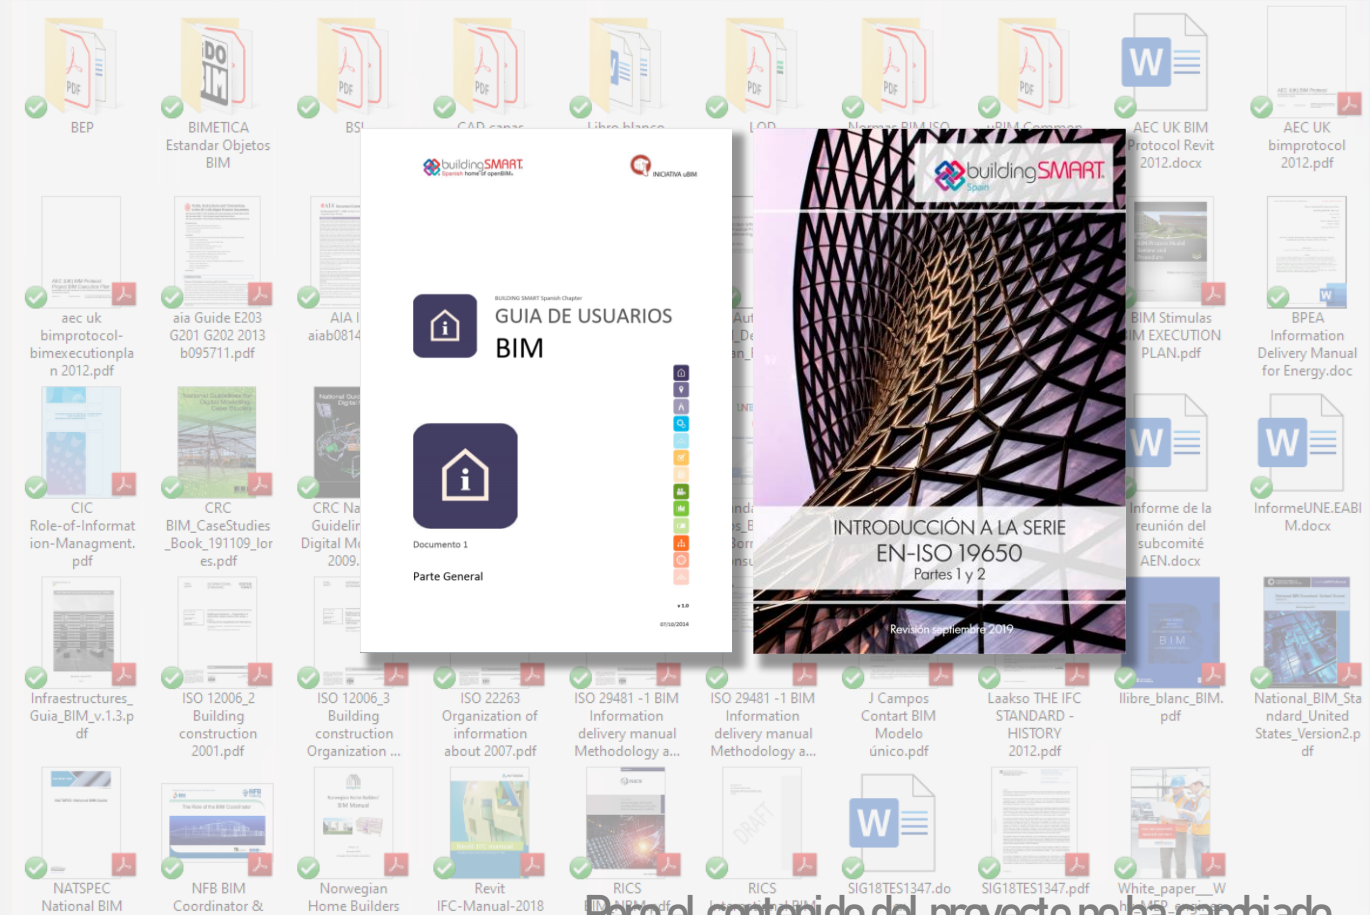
BEP

BIMETICA Estandar Objetos BIM

BS

CAD capas

Libro blanco

LOD

Normas BIM ISO

BIM Common

AEC UK BIM Protocol Revit 2012.docx

AEC UK bimprotocol 2012.pdf

aec uk bimprotocol-bimexecutionplan 2012.pdf

aia Guide E203 G201 G202 2013 b095711.pdf

AIA I aiab081

CIC Role-of-Information-Managment.pdf

CRC BIM_CaseStudies_Book_191109_lores.pdf

CRC Na Guidelin Digital M 2009.

buildingSMART Spanish home of openBIM

INICIATIVA uBIM

BUILDING SMART Spanish Chapter

GUIA DE USUARIOS

BIM

Documento 1

Parte General

v 1.0

07/10/2014

buildingSMART Spain

INTRODUCCIÓN A LA SERIE

EN-ISO 19650

Partes 1 y 2

Revisión septiembre 2019

BIM Stimulus BIM EXECUTION PLAN.pdf

BPEA Information Delivery Manual for Energy.doc

Informe de la reunión del subcomité AEN.docx

InformeUNE.EABIM.docx

Infraestructures_Guia_BIM_v.1.3.pdf

ISO 12006_2 Building construction 2001.pdf

ISO 12006_3 Building construction Organization ...

ISO 22263 Organization of information about 2007.pdf

ISO 29481 -1 BIM Information delivery manual Methodology a...

ISO 29481 -1 BIM Information delivery manual Methodology a...

J Campos Contart BIM Modelo único.pdf

Laakso THE IFC STANDARD - HISTORY 2012.pdf

llibre_blanc_BIM.pdf

National_BIM_Standard_United States_Version2.pdf

NATSPEC National BIM

NFB BIM Coordinator &

Norwegian Home Builders

Revit IFC-Manual-2018

RICS

RICS

SIG18TES1347.do

SIG18TES1347.pdf

White_paper__W

Para el contenido del proyecto no ha cambiado